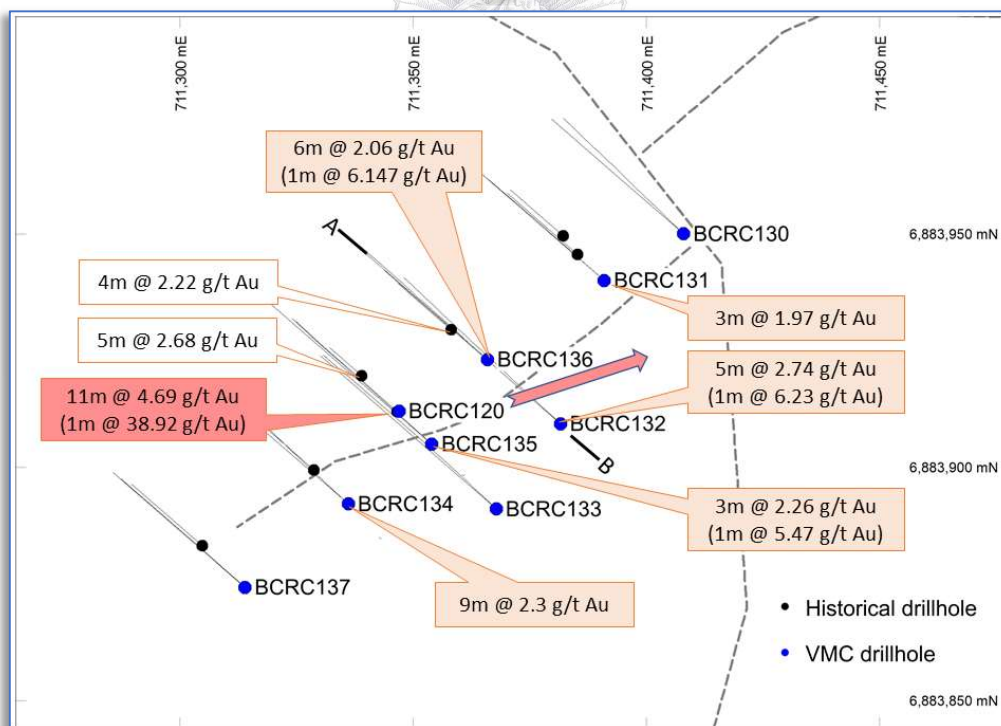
711,300 mE

711,350 mE

711,400 mE

711,450 mE

6m @ 2.06 g/t Au
(1m @ 6.147 g/t Au)

A

BCRC130

6,883,950 mN

BCRC131

4m @ 2.22 g/t Au

3m @ 1.97 g/t Au

5m @ 2.68 g/t Au

BCRC136

5m @ 2.74 g/t Au
(1m @ 6.23 g/t Au)

11m @ 4.69 g/t Au
(1m @ 38.92 g/t Au)

BCRC120

BCRC132

BCRC135

B

6,883,900 mN

BCRC134

BCRC133

3m @ 2.26 g/t Au
(1m @ 5.47 g/t Au)

BCRC137

9m @ 2.3 g/t Au

Historical drillhole

VMC drillhole

6,883,850 mN